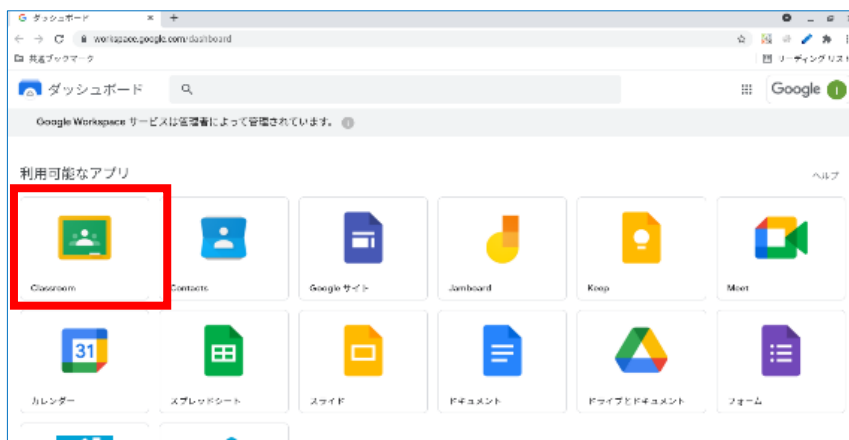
G ダッシュボード ×

workspace.google.com/dashboard

共有ブックマーク

リーディングリスト

ダッシュボード

Google

Google Workspace サービスは管理者によって管理されています。

利用可能なアプリ

ヘルプ

Classroom

Contacts

Google サイト

Jamboard

Keep

Meet

31

カレンダー

スプレッドシート

スライド

ドキュメント

ドライブとドキュメント

フォーム